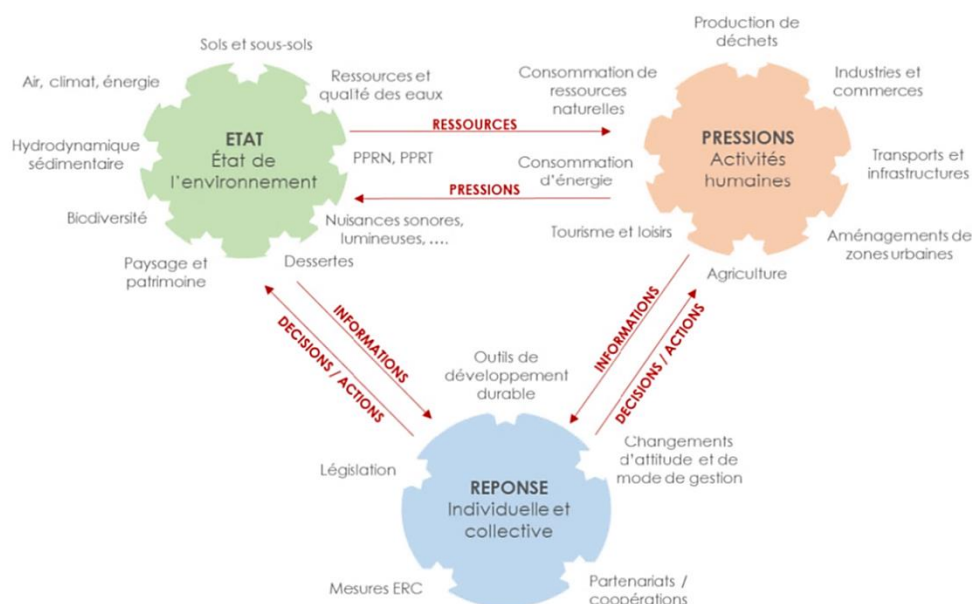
Sols et sous-sols

Air, climat, énergie

Ressources et qualité des eaux

Hydrodynamique sédimentaire

ETAT
État de l'environnement

PPRN, PPRT

Biodiversité

Nuisances sonores, lumineuses, ….

Paysage et patrimoine

Dessertes

RESSOURCES

PRESSIONS

Production de déchets

Consommation de ressources naturelles

Industries et commerces

PRESSIONS
Activités humaines

Consommation d'énergie

Transports et infrastructures

Tourisme et loisirs

Aménagements de zones urbaines

Agriculture

INFORMATIONS

DECISIONS / ACTIONS

INFORMATIONS

DECISIONS / ACTIONS

Outils de développement durable

Législation

Changements d'attitude et de mode de gestion

REPONSE
Individuelle et collective

Mesures ERC

Partenariats / coopérations